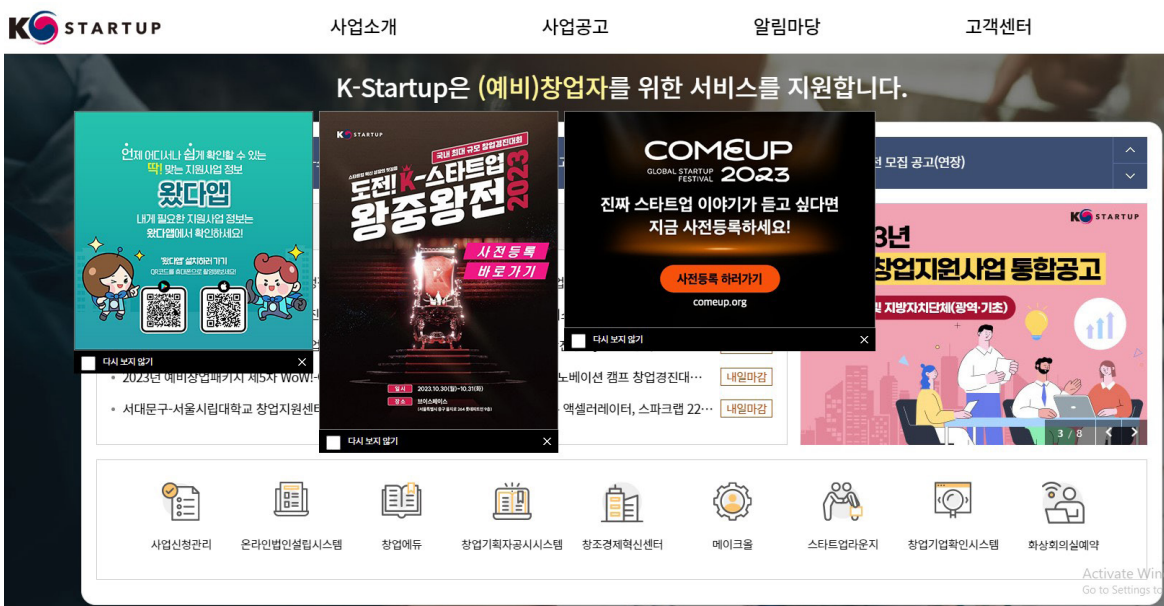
K STARTUP

사업소개 사업공고 알림마당 고객센터

K-Startup은 (예비)창업자를 위한 서비스를 지원합니다.

언제 어디서나 쉽게 확인할 수 있는 딱! 맞는 지원사업 정보
왔다앱
내게 필요한 지원사업 정보는 왔다앱에서 확인하세요!
'왔다앱' 설치하러가기
다시 보지 않기

K STARTUP
국내 최대 규모 창업경진대회
도전! K-스타트업 2023
왕중왕전
사전등록 바로가기
일시 2023.10.30(월)~10.31(화)
장소 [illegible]
다시 보지 않기

COMEUP
GLOBAL STARTUP FESTIVAL 2023
진짜 스타트업 이야기가 듣고 싶다면 지금 사전등록하세요!
사전등록 하러가기
comeup.org
다시 보지 않기

선 모집 공고(연장)

K STARTUP
3년
창업지원사업 통합공고
지방자치단체(광역·기초)
3 / 8

• 2023년 예비창업패키지 제5차 WoW!-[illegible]
노베이션 캠프 창업경진대… 내일마감
• 서대문구-서울시립대학교 창업지원센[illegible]
액셀러레이터, 스파크랩 22… 내일마감

사업신청관리 온라인법인설립시스템 창업에듀 창업기획자공시시스템 창조경제혁신센터 메이크올 스타트업라운지 창업기업확인시스템 화상회의실예약

Activate Win
Go to Settings to